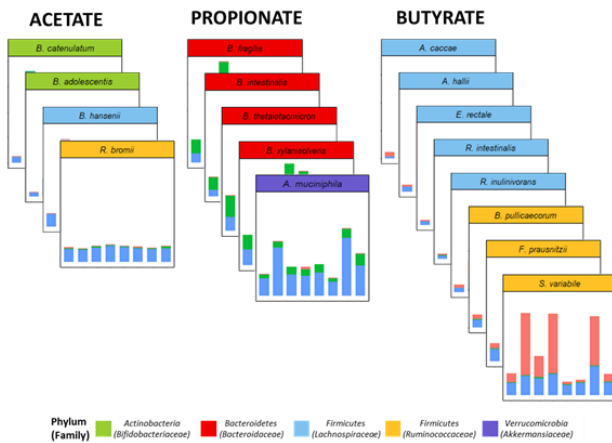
ACETATE

B. catenulatum

B. adolescentis

B. hansenii

R. bromii

PROPIONATE

B. fragilis

B. intestinalis

B. thetaiotaomicron

B. xylanisolvens

A. muciniphila

BUTYRATE

A. caccae

A. hallii

E. rectale

R. intestinalis

R. inulinivorans

B. pullicaecorum

F. prausnitzii

S. variabile

Phylum (Family)

Actinobacteria (Bifidobacteriaceae)

Bacteroidetes (Bacteroidaceae)

Firmicutes (Lachnospiraceae)

Firmicutes (Ruminococcaceae)

Verrucomicrobia (Akkermansiaceae)